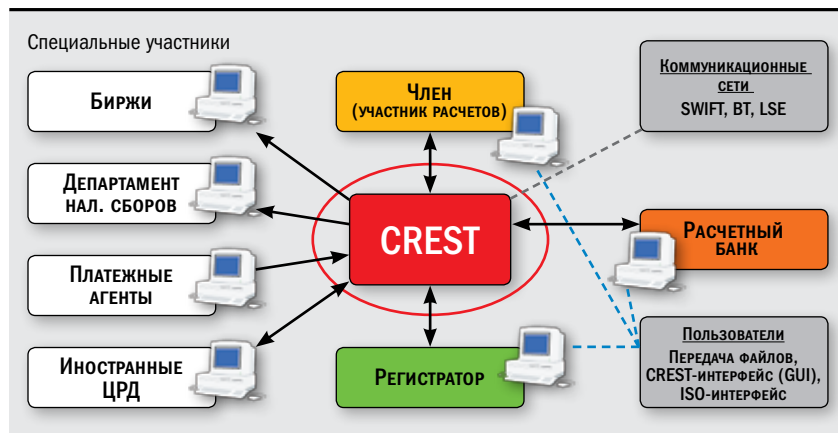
Специальные участники

Биржи

Департамент нал. сборов

Платежные агенты

Иностранные ЦРД

Член (участник расчетов)

CREST

Регистратор

Коммуникационные сети
SWIFT, BT, LSE

Расчетный банк

Пользователи
Передача файлов, CREST-интерфейс (GUI), ISO-интерфейс